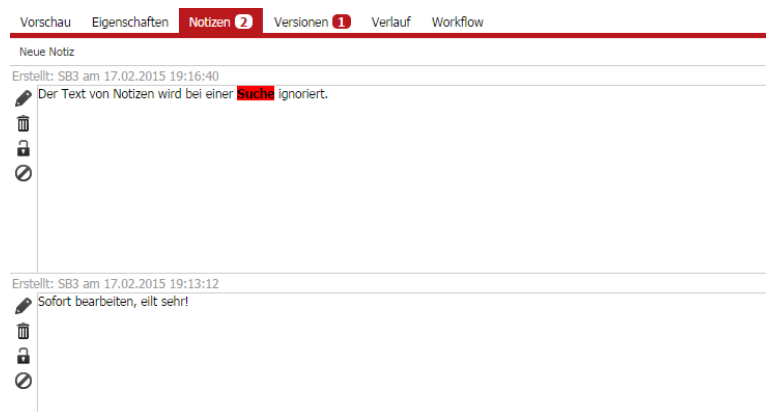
Vorschau Eigenschaften Notizen 2 Versionen 1 Verlauf Workflow

Neue Notiz

Erstellt: SB3 am 17.02.2015 19:16:40

Der Text von Notizen wird bei einer Suche ignoriert.

Erstellt: SB3 am 17.02.2015 19:13:12

Sofort bearbeiten, eilt sehr!